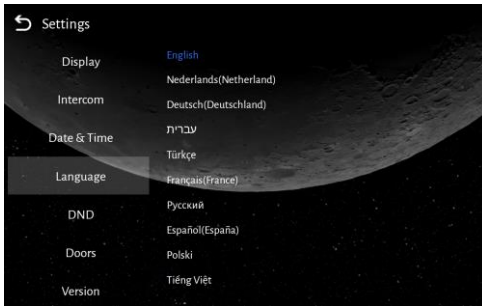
Settings

Display

Intercom

Date & Time

Language

DND

Doors

Version

English

Nederlands(Netherland)

Deutsch(Deutschland)

עברית

Türkçe

Français(France)

Русский

Español(España)

Polski

Tiếng Việt